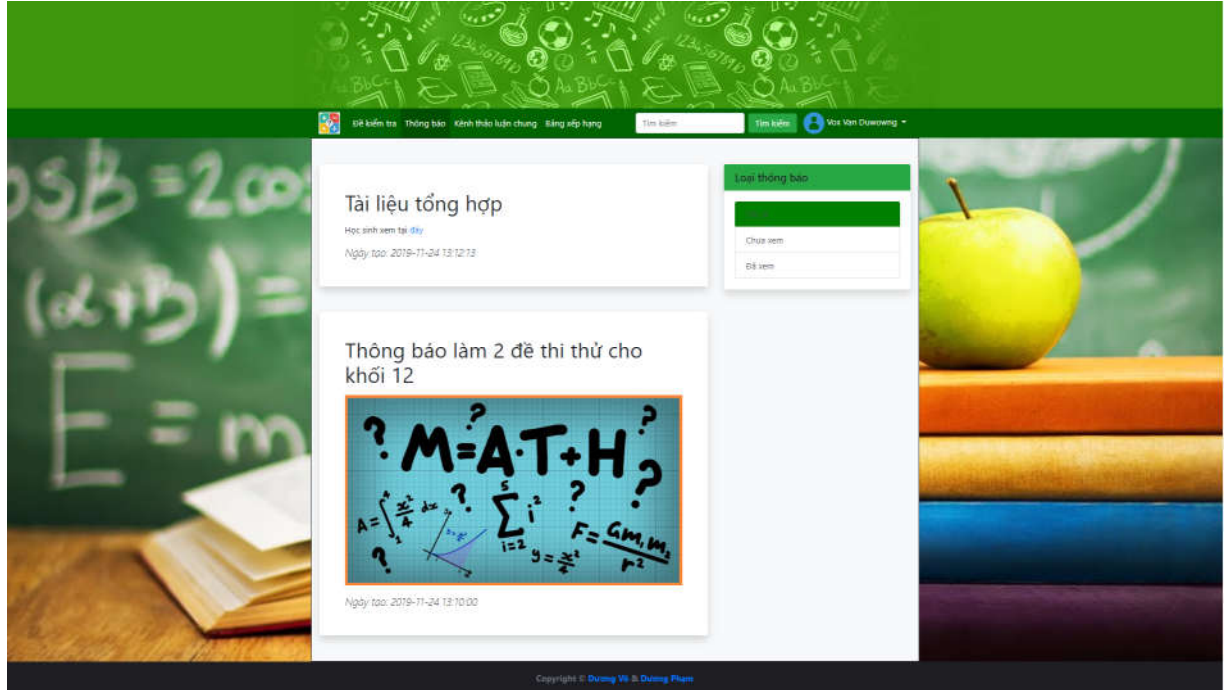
Đề kiểm tra Thông báo Kênh thảo luận chung Bảng xếp hạng

Tìm kiếm

Tìm kiếm

Vox Van Duwowng

Tài liệu tổng hợp

Học sinh xem tại đây

Ngày tạo: 2019-11-24 13:12:13

Thông báo làm 2 đề thi thử cho khối 12

$M=A \cdot T+H$

$A=\int_1^4 \frac{x^2}{4}dx$

$\sum_{i=2}^{5} i^2$

$y=\frac{x^2}{4}$

$F=\frac{Gm_1m_2}{r^2}$

Ngày tạo: 2019-11-24 13:10:00

Loại thông báo

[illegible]

Chưa xem

Đã xem

Copyright © Dương Vũ & Dương Phạm